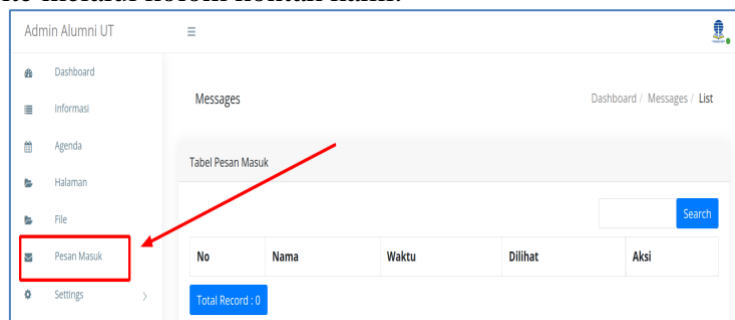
ke melalui kolom kontak kami.

Admin Alumni UT

Dashboard
Informasi
Agenda
Halaman
File
Pesan Masuk
Settings

Messages

Dashboard / Messages / List

Tabel Pesan Masuk

Search

| No | Nama | Waktu | Dilihat | Aksi |
|---|---|---|---|---|

Total Record : 0